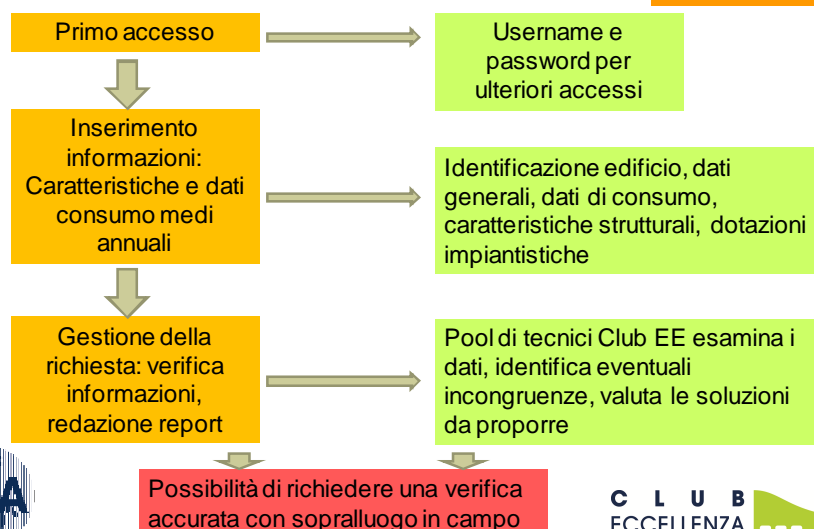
Primo accesso

Username e password per ulteriori accessi

Inserimento informazioni: Caratteristiche e dati consumo medi annuali

Identificazione edificio, dati generali, dati di consumo, caratteristiche strutturali, dotazioni impiantistiche

Gestione della richiesta: verifica informazioni, redazione report

Pool di tecnici Club EE esamina i dati, identifica eventuali incongruenze, valuta le soluzioni da proporre

Possibilità di richiedere una verifica accurata con sopralluogo in campo

CLUB ECCELLENZA